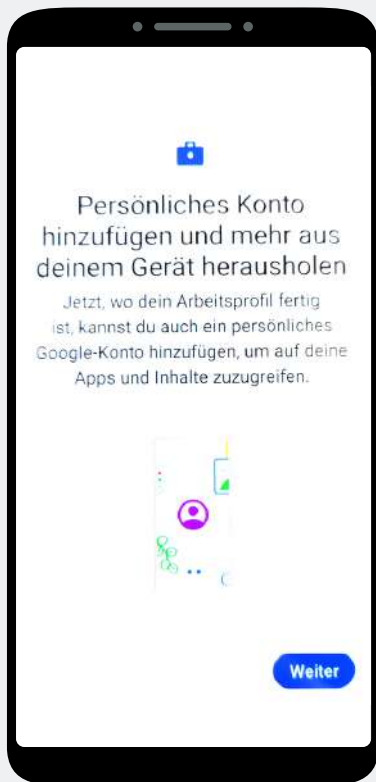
Persönliches Konto hinzufügen und mehr aus deinem Gerät herausholen

Jetzt, wo dein Arbeitsprofil fertig ist, kannst du auch ein persönliches Google-Konto hinzufügen, um auf deine Apps und Inhalte zuzugreifen.

Weiter